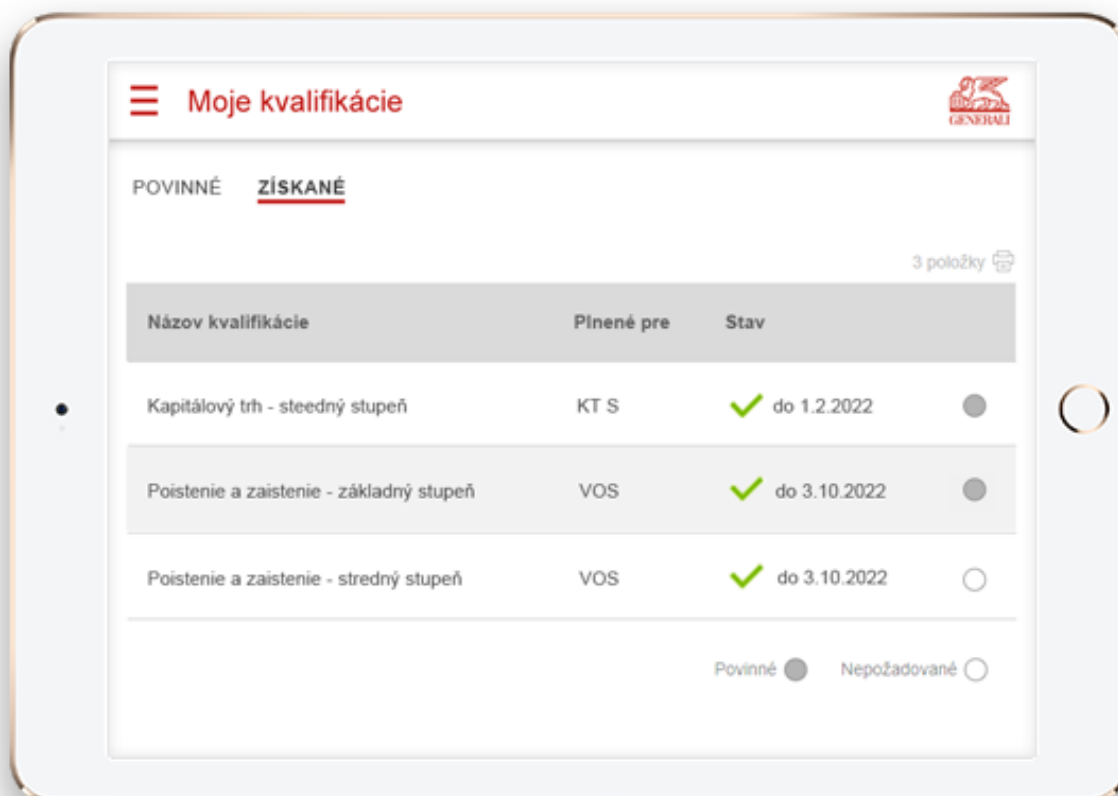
Moje kvalifikácie

GENERALI

POVINNÉ ZÍSKANÉ

3 položky

| Názov kvalifikácie | Plnené pre | Stav |
|---|---|---|
| Kapitálový trh - steedný stupeň | KT S | do 1.2.2022 |
| Poistenie a zaistenie - základný stupeň | VOS | do 3.10.2022 |
| Poistenie a zaistenie - stredný stupeň | VOS | do 3.10.2022 |

Povinné Nepožadované